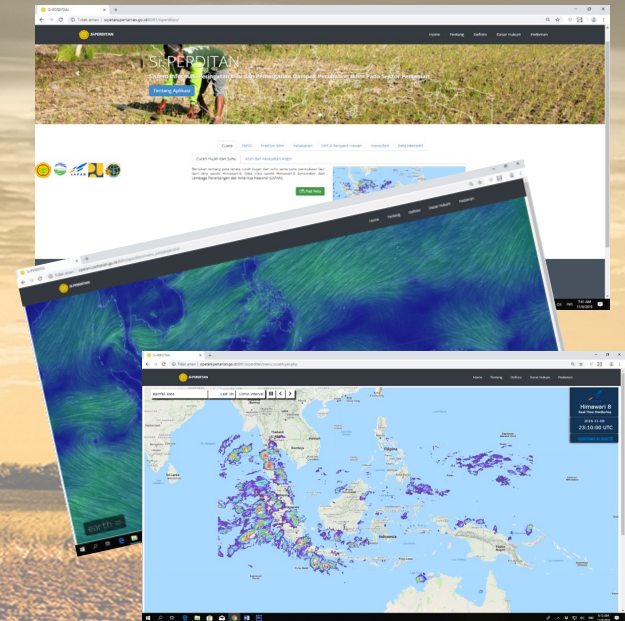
SI PERDITAN

Tidak aman | siperditan.pertanian.go.id

Home Tentang Galfoto Dasar Hukum Pedoman

Si PERDITAN

Sistem Informasi Peringatan Dini dan Penanganan Dampak Perubahan Iklim Pada Sektor Pertanian

Tentang Aplikasi

Cuaca MJSO Prediksi Iklim Kekeringan OPT & Penyakit Hewan Konsultasi Data Interaktif

Curah Hujan dan Suhu

Lihat Peta

Home Tentang Galfoto Dasar Hukum Pedoman

earth

Tidak aman | siperditan.pertanian.go.id

Home Tentang Galfoto Dasar Hukum Pedoman

rainfall rate

clear all

Himawari 8
Real-Time Monitoring
23:10:00 UTC